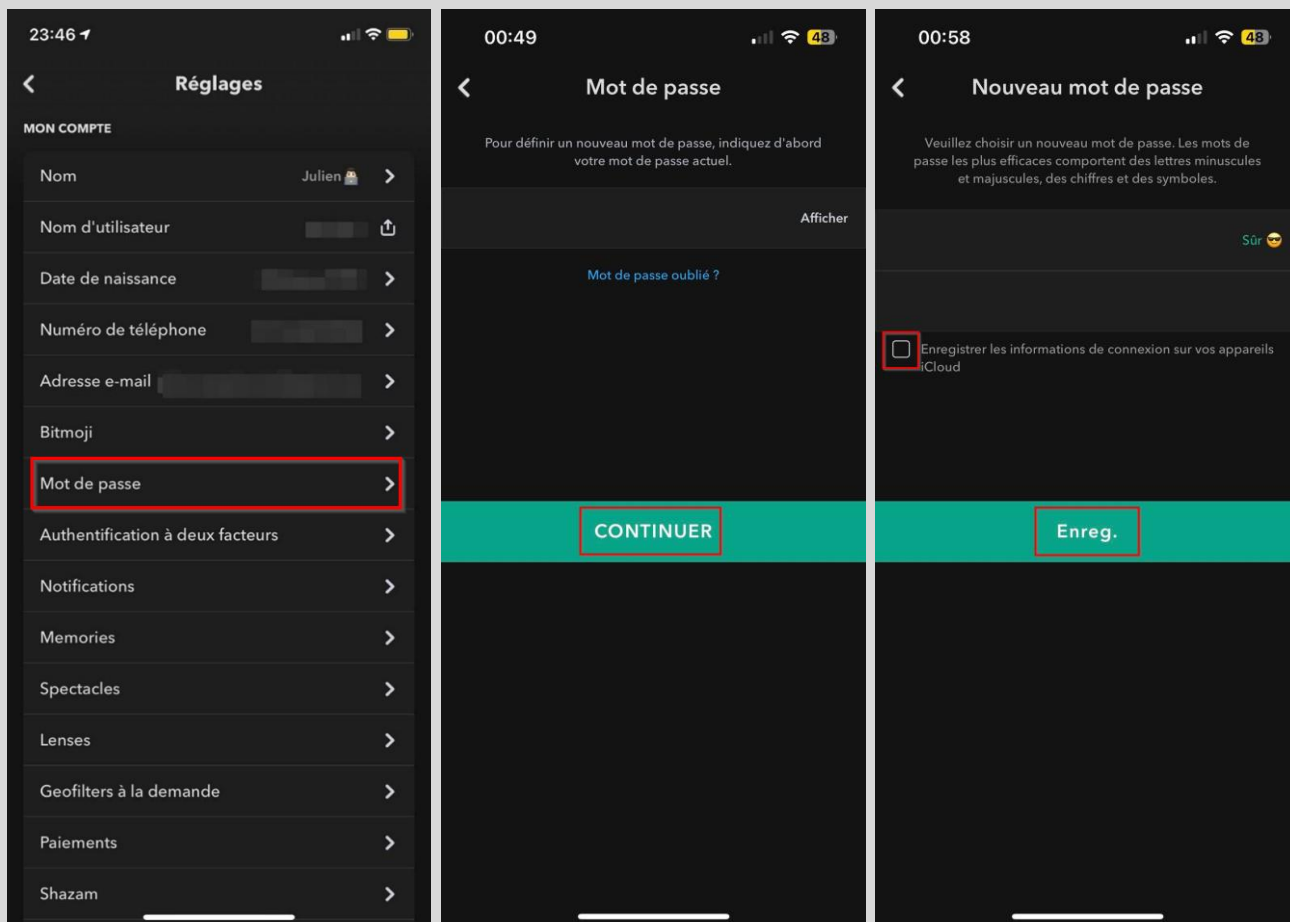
23:46

Réglages

MON COMPTE

Nom Julien

Nom d'utilisateur

Date de naissance

Numéro de téléphone

Adresse e-mail

Bitmoji

Mot de passe

Authentification à deux facteurs

Notifications

Memories

Spectacles

Lenses

Geofilters à la demande

Paiements

Shazam

00:49 48

Mot de passe

Pour définir un nouveau mot de passe, indiquez d'abord votre mot de passe actuel.

Afficher

Mot de passe oublié ?

CONTINUER

00:58 48

Nouveau mot de passe

Veuillez choisir un nouveau mot de passe. Les mots de passe les plus efficaces comportent des lettres minuscules et majuscules, des chiffres et des symboles.

Sûr 😎

Enregistrer les informations de connexion sur vos appareils iCloud

Enreg.